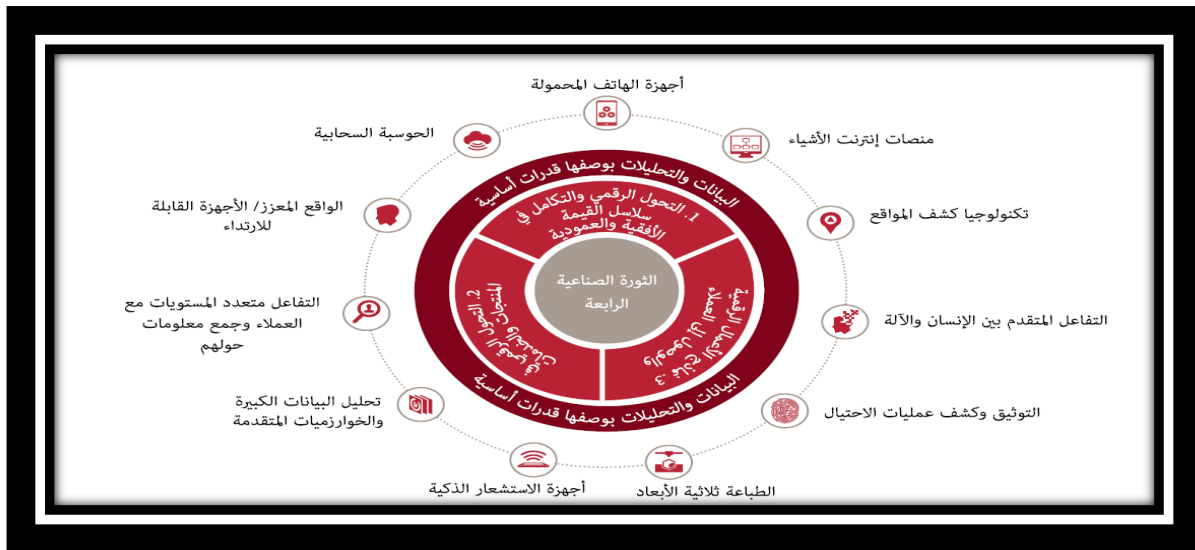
أجهزة الهاتف المحمولة

الحوسبة السحابية

منصات إنترنت الأشياء

الواقع المعزز/ الأجهزة القابلة للارتداء

تكنولوجيا كشف المواقع

التفاعل متعدد المستويات مع العملاء وجمع معلومات حولهم

التفاعل المتقدم بين الإنسان والآلة

تحليل البيانات الكبيرة والخوارزميات المتقدمة

التوثيق وكشف عمليات الاحتيال

أجهزة الاستشعار الذكية

الطباعة ثلاثية الأبعاد

البيانات والتحليلات بوصفها قدرات أساسية

1. التحول الرقمي والتكامل في سلاسل القيمة الأفقية والعمودية

2. التحول الرقمي في المنتجات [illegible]

3. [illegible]

الثورة الصناعية الرابعة

البيانات والتحليلات بوصفها قدرات أساسية